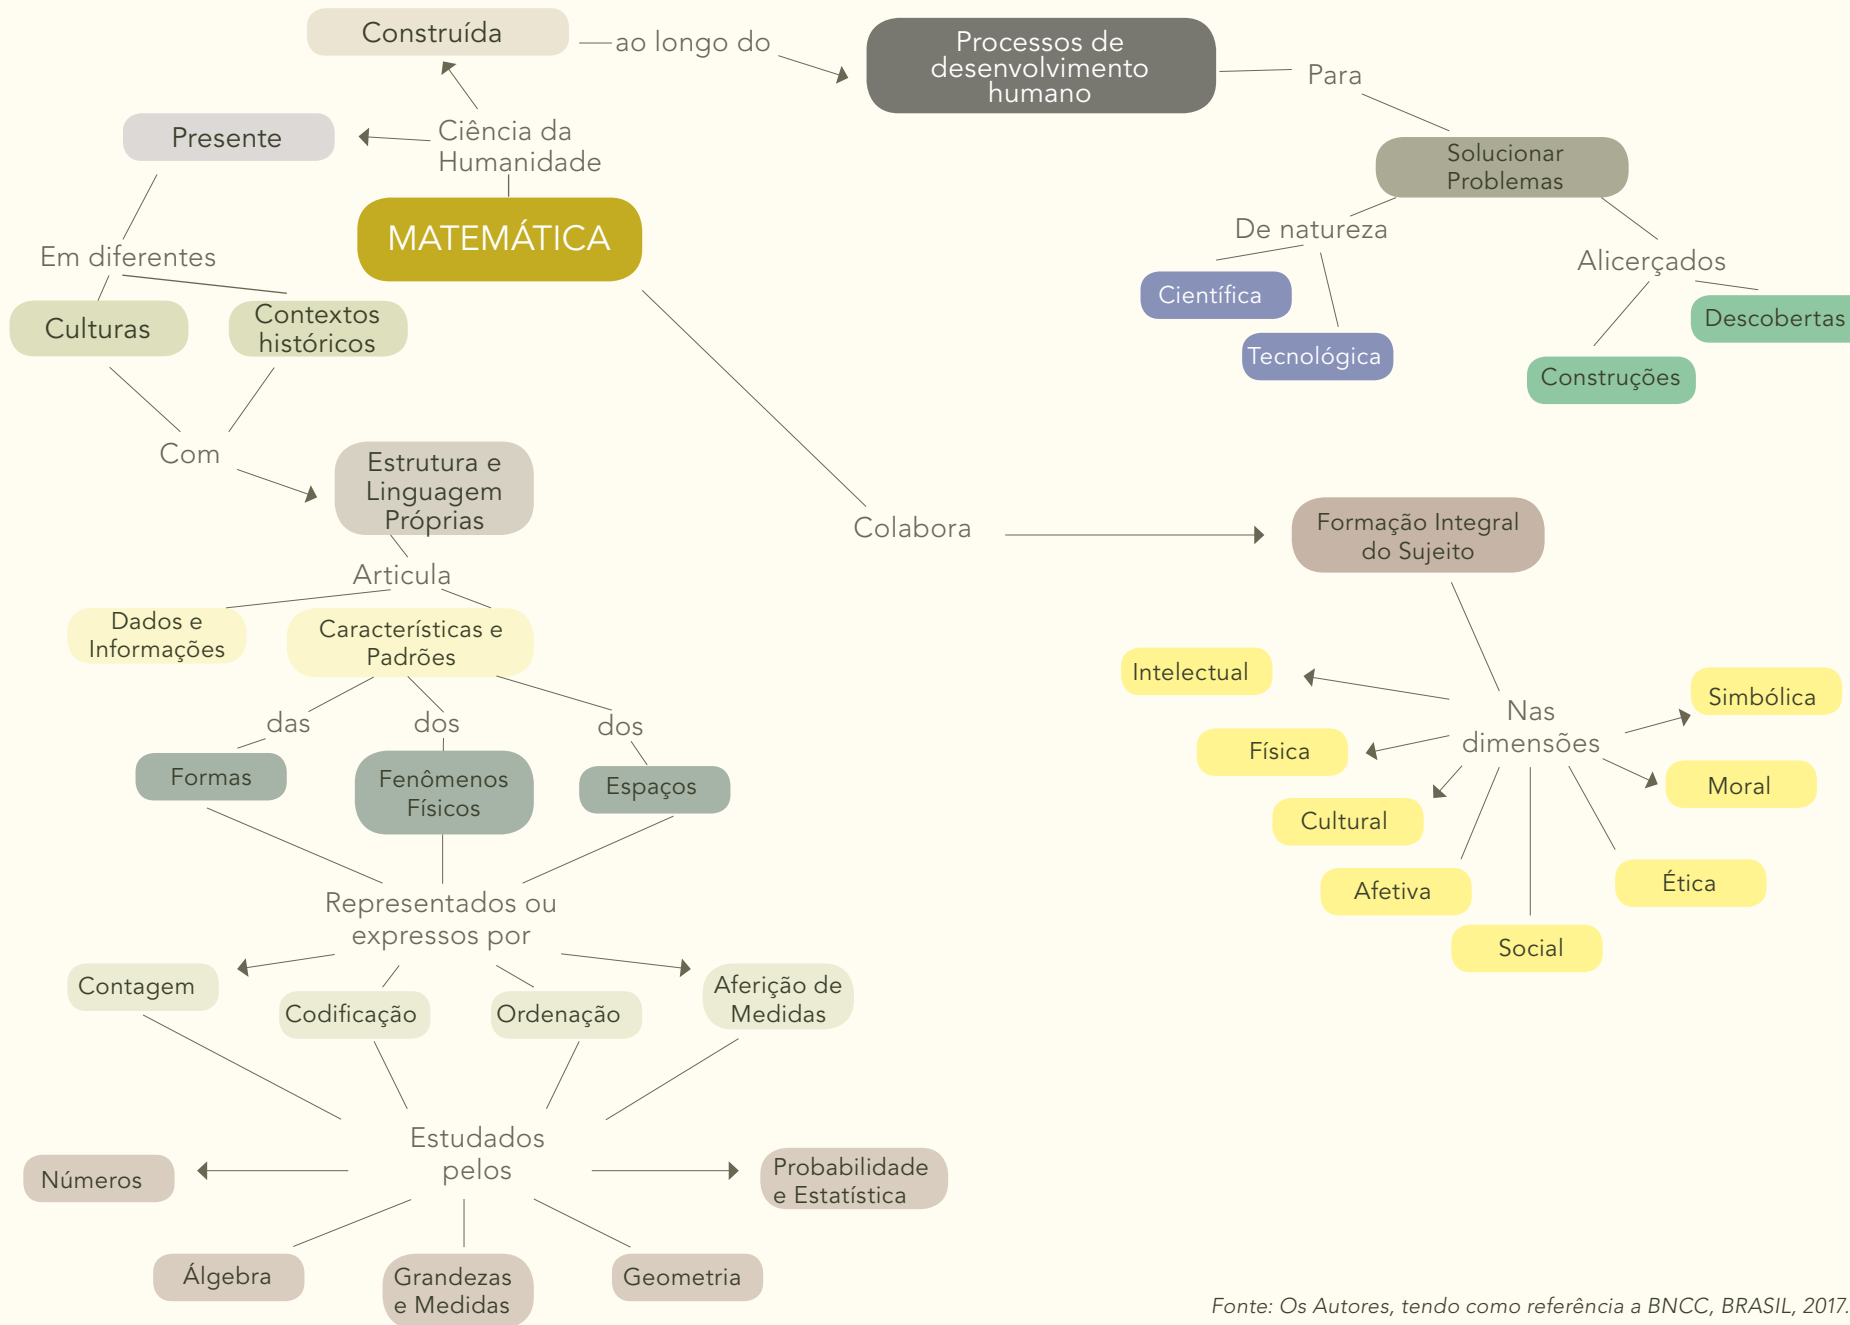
Construída

ao longo do

Processos de desenvolvimento humano

Para

Solucionar Problemas

De natureza

Científica

Tecnológica

Alicerçados

Descobertas

Construções

Presente

Ciência da Humanidade

MATEMÁTICA

Em diferentes

Culturas

Contextos históricos

Com

Estrutura e Linguagem Próprias

Articula

Dados e Informações

Características e Padrões

das

dos

dos

Formas

Fenômenos Físicos

Espaços

Representados ou expressos por

Contagem

Codificação

Ordenação

Aferição de Medidas

Estudados pelos

Números

Probabilidade e Estatística

Álgebra

Grandezas e Medidas

Geometria

Colabora

Formação Integral do Sujeito

Nas dimensões

Intelectual

Física

Cultural

Afetiva

Social

Ética

Moral

Simbólica

Fonte: Os Autores, tendo como referência a BNCC, BRASIL, 2017.